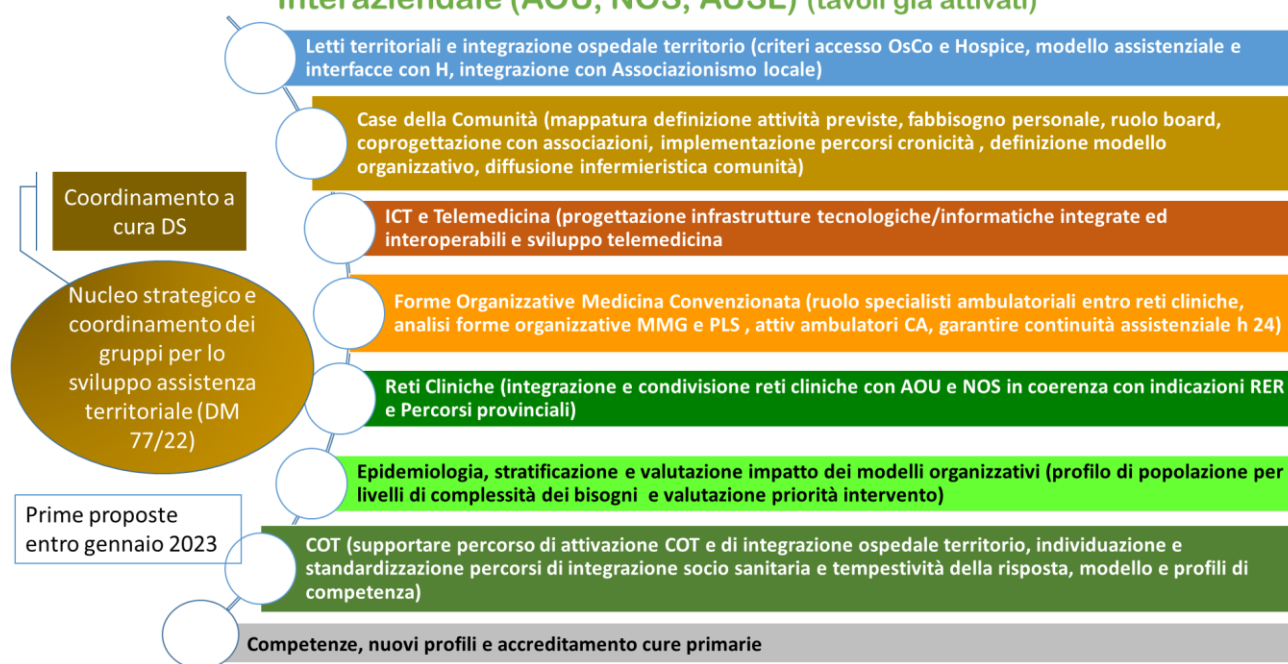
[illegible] interaziendale (AOU, NOS, AUSL) (tavoli già attivati)

Letti territoriali e integrazione ospedale territorio (criteri accesso OsCo e Hospice, modello assistenziale e interfacce con H, integrazione con Associazionismo locale)

Case della Comunità (mappatura definizione attività previste, fabbisogno personale, ruolo board, coprogettazione con associazioni, implementazione percorsi cronicità , definizione modello organizzativo, diffusione infermieristica comunità)

Coordinamento a cura DS

ICT e Telemedicina (progettazione infrastrutture tecnologiche/informatiche integrate ed interoperabili e sviluppo telemedicina

Nucleo strategico e coordinamento dei gruppi per lo sviluppo assistenza territoriale (DM 77/22)

Forme Organizzative Medicina Convenzionata (ruolo specialisti ambulatoriali entro reti cliniche, analisi forme organizzative MMG e PLS , attiv ambulatori CA, garantire continuità assistenziale h 24)

Reti Cliniche (integrazione e condivisione reti cliniche con AOU e NOS in coerenza con indicazioni RER e Percorsi provinciali)

Epidemiologia, stratificazione e valutazione impatto dei modelli organizzativi (profilo di popolazione per livelli di complessità dei bisogni e valutazione priorità intervento)

Prime proposte entro gennaio 2023

COT (supportare percorso di attivazione COT e di integrazione ospedale territorio, individuazione e standardizzazione percorsi di integrazione socio sanitaria e tempestività della risposta, modello e profili di competenza)

Competenze, nuovi profili e accreditamento cure primarie